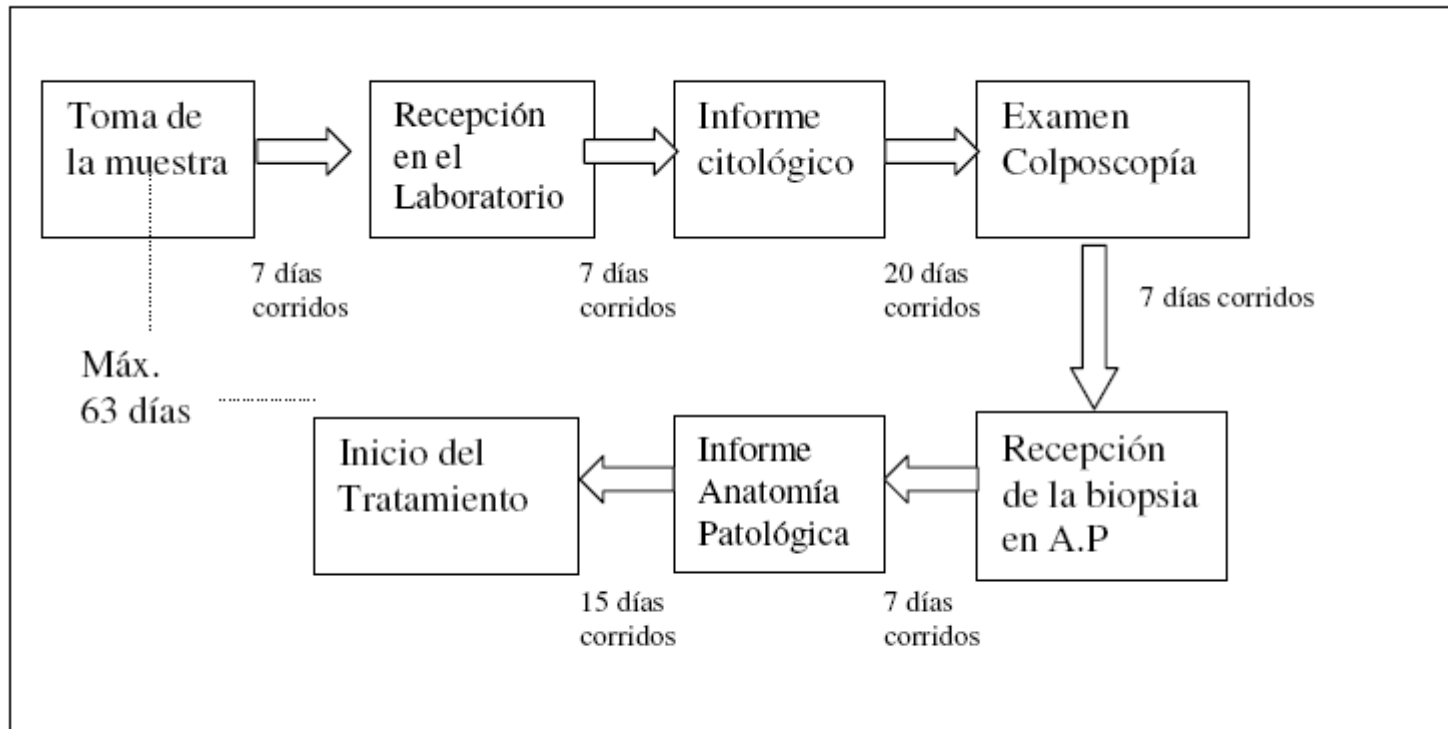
Toma de la muestra

7 días corridos

Recepción en el Laboratorio

7 días corridos

Informe citológico

20 días corridos

Examen Colposcopía

7 días corridos

Máx. 63 días

Recepción de la biopsia en A.P

7 días corridos

Informe Anatomía Patológica

15 días corridos

Inicio del Tratamiento